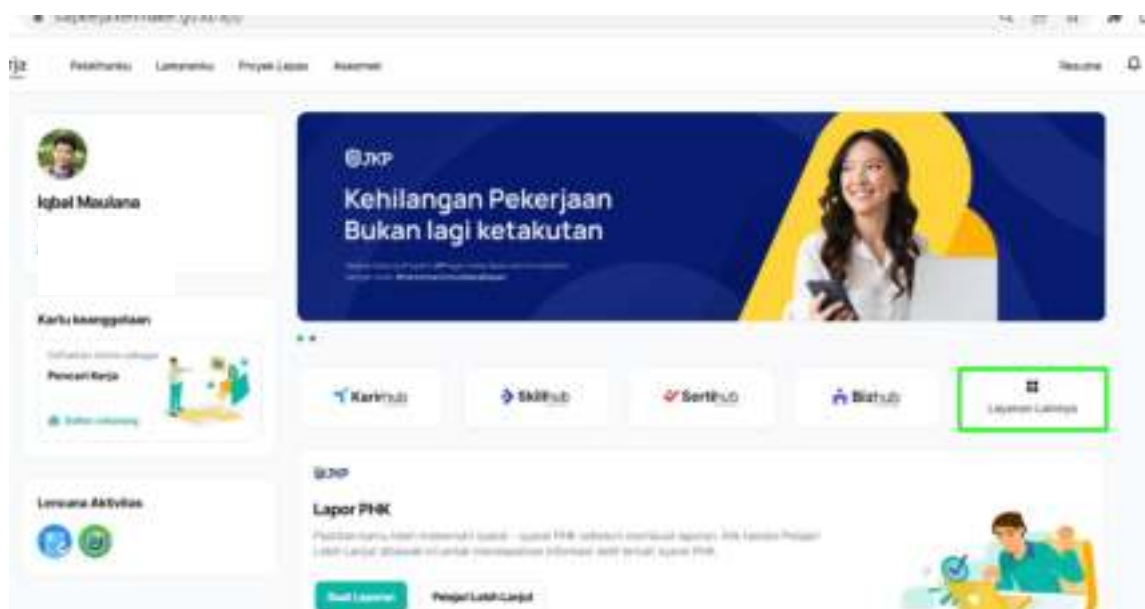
rja Pelatihanku Lamaranku Proyek Lepas Asesmen Resume

Iqbal Maulana

Kartu keanggotaan

Pencari Kerja

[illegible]

Lencana Aktivitas

JKP

Kehilangan Pekerjaan Bukan lagi ketakutan

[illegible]

Karirhub

Skillhub

Sertihub

Bizhub

Layanan Lainnya

JKP

Lapor PHK

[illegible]

Buat Laporan

Pelajari Lebih Lanjut